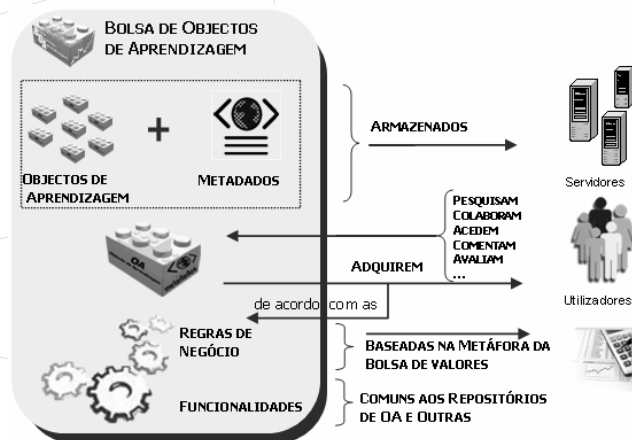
Bolsa de Objectos de Aprendizagem

+

Objectos de Aprendizagem

Metadados

Armazenados

Servidores

OA

Pesquisam
Colaboram
Acedem
Comentam
Avaliam
...

Adquirem

Utilizadores

de acordo com as

Regras de Negócio

Baseadas na Metáfora da Bolsa de valores

Funcionalidades

Comuns aos Repositórios de OA e Outras